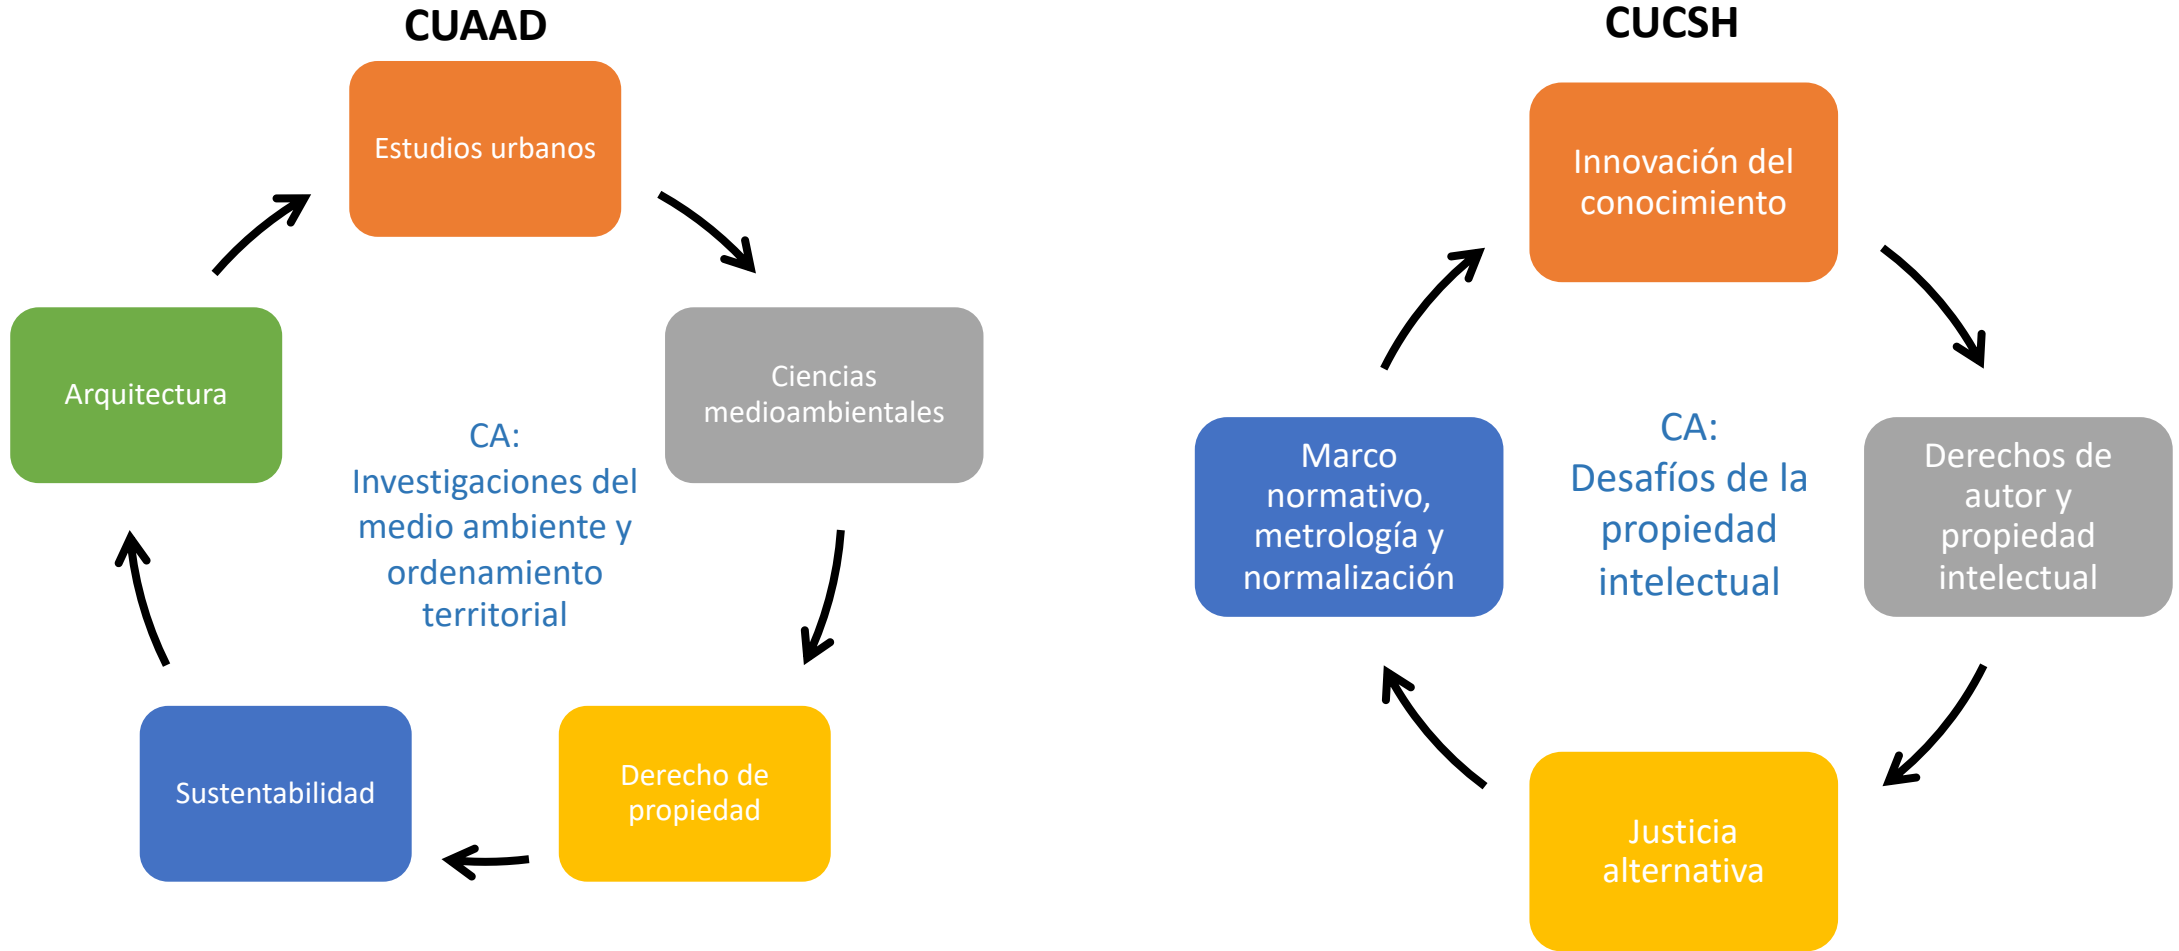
CUAAD

Estudios urbanos

Ciencias medioambientales

Derecho de propiedad

Sustentabilidad

Arquitectura

CA: Investigaciones del medio ambiente y ordenamiento territorial

CUCSH

Innovación del conocimiento

Derechos de autor y propiedad intelectual

Justicia alternativa

Marco normativo, metrología y normalización

CA: Desafíos de la propiedad intelectual